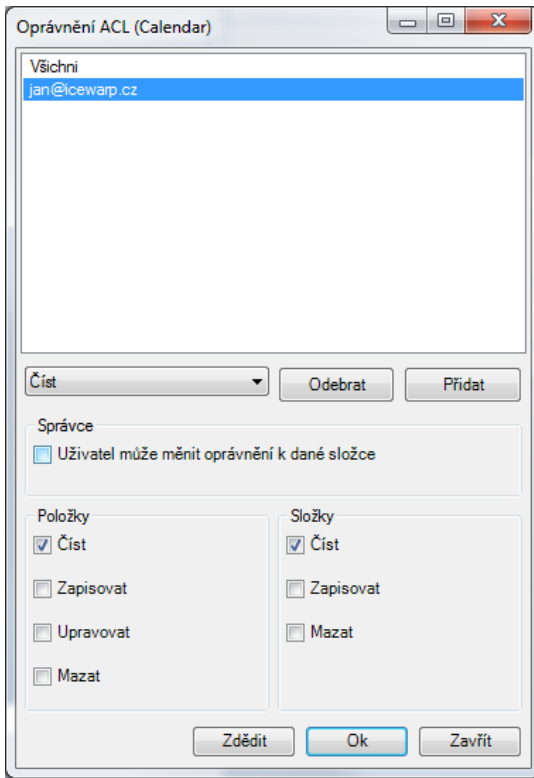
Oprávnění ACL (Calendar)

Všichni
jan@icewarp.cz

Číst
Odebrat
Přidat

Správce
Uživatel může měnit oprávnění k dané složce

Položky
Číst
Zapisovat
Upravovat
Mazat

Složky
Číst
Zapisovat
Mazat

Zdědit
Ok
Zavřít